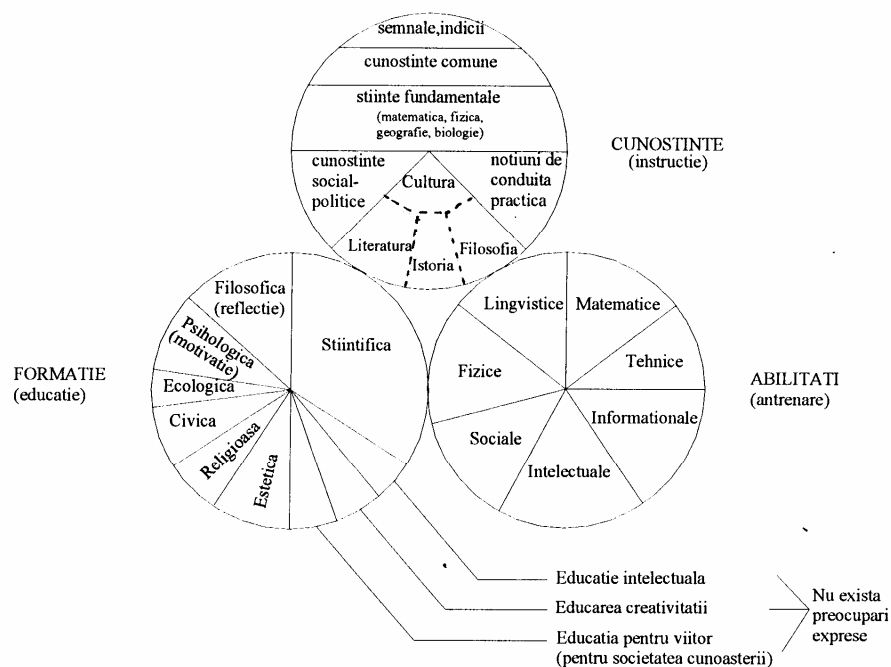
semnale,indicii

cunostinte comune

stiinte fundamentale
(matematica, fizica, geografie, biologie)

cunostinte social-politice

Cultura

notiuni de conduita practica

Literatura

Istoria

Filosofia

CUNOSTINTE
(instructie)

Filosofica
(reflectie)

Psihologica
(motivatie)

Ecologica

Civica

Religioasa

Estetica

Stiintifica

FORMATIE
(educatie)

Lingvistice

Matematice

Tehnice

Fizice

Informationale

Sociale

Intelectuale

ABILITATI
(antrenare)

Educatie intelectuala

Educarea creativitatii

Educatia pentru viitor
(pentru societatea cunoasterii)

Nu exista preocupari exprese